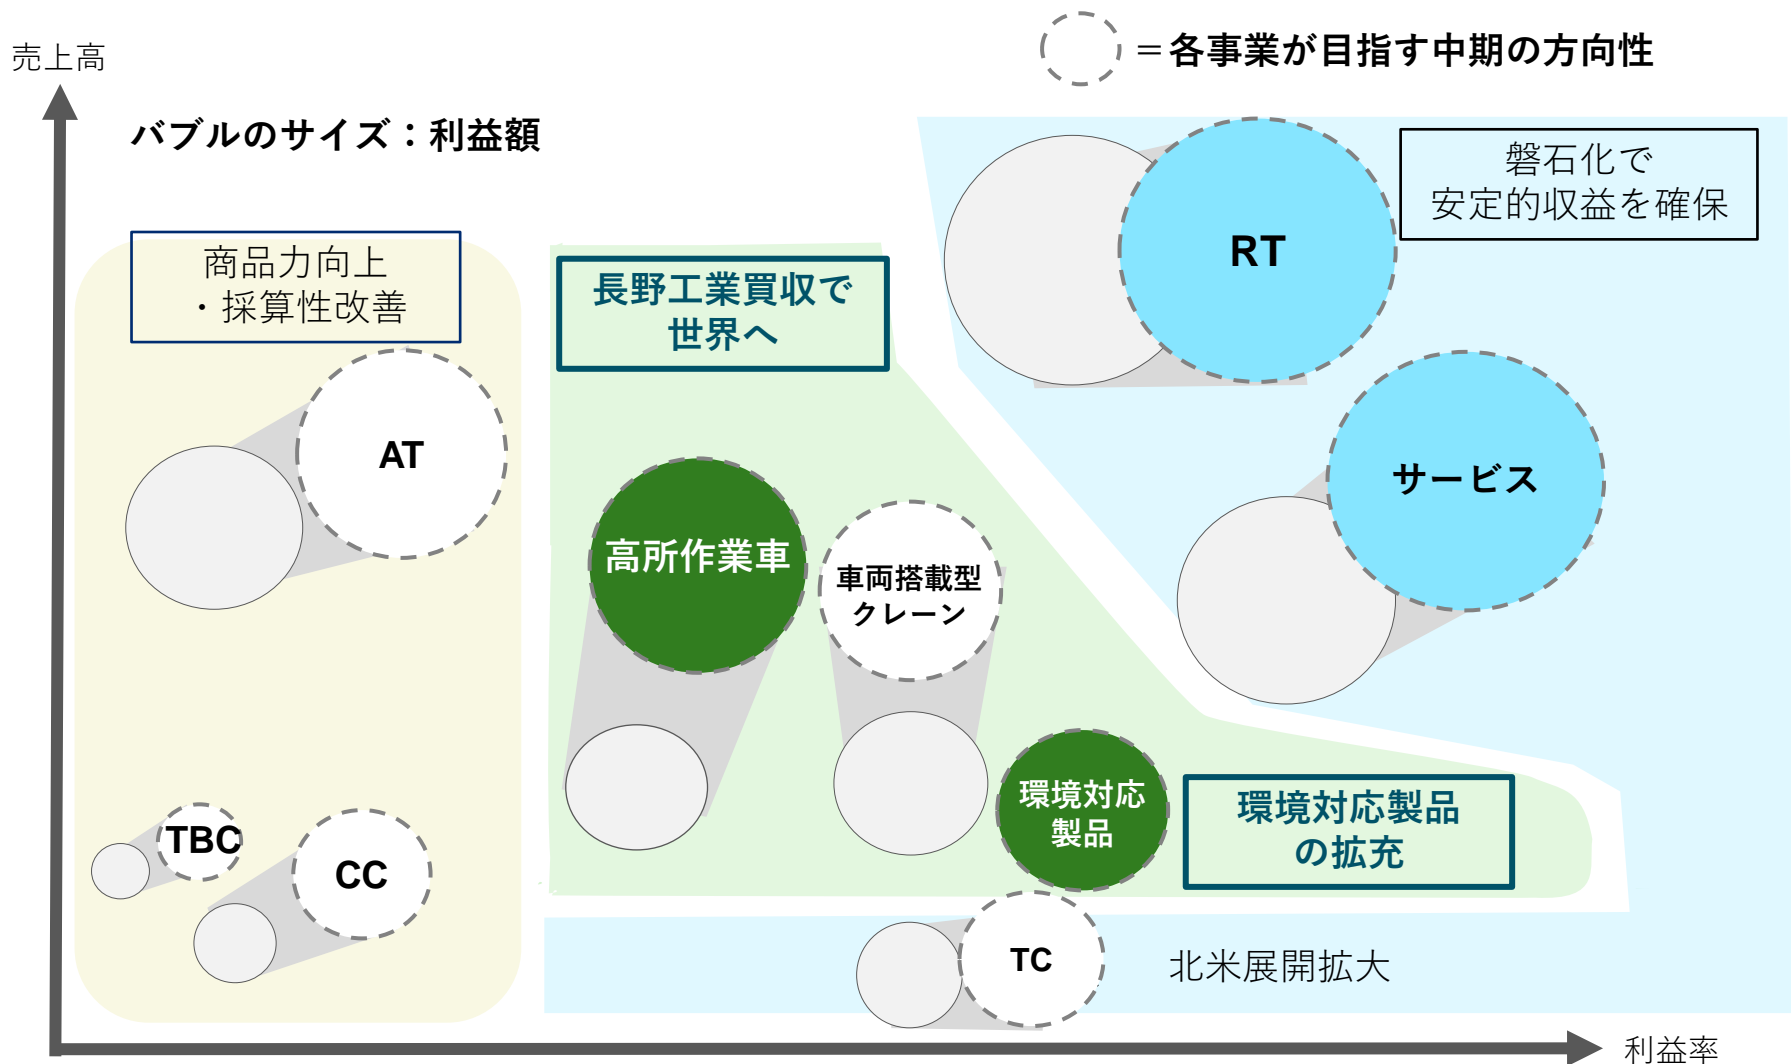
＝各事業が目指す中期の方向性

売上高

バブルのサイズ：利益額

商品力向上
・採算性改善

長野工業買収で
世界へ

盤石化で
安定的収益を確保

RT

AT

サービス

高所作業車

車両搭載型
クレーン

環境対応
製品

環境対応製品
の拡充

TBC

CC

TC

北米展開拡大

利益率